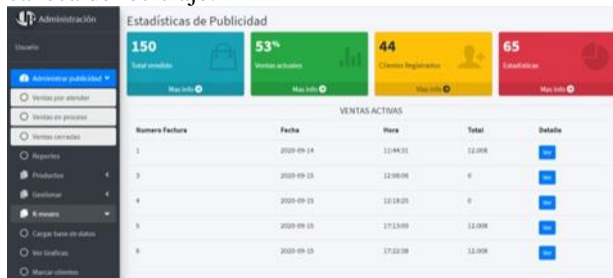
Administración

Usuario

Administrar publicidad
Ventas por atender
Ventas en proceso
Ventas cerradas
Reportes
Productos
Gestionar
K-means
Cargar base de datos
Ver Graficas
Marcar clientes

Estadísticas de Publicidad

150
Total vendido
Mas info

53%
Ventas actuales
Mas info

44
Clientes Registrados
Mas info

65
Estadisticas
Mas info

VENTAS ACTIVAS

| Numero Factura | Fecha | Hora | Total | Detalle |
|---|---|---|---|---|
| 1 | 2020-09-14 | 11:44:31 | 12.00$ | Ver |
| 3 | 2020-09-15 | 12:08:06 | 0 | Ver |
| 4 | 2020-09-15 | 12:19:25 | 0 | Ver |
| 5 | 2020-09-15 | 17:13:00 | 12.00$ | Ver |
| 6 | 2020-09-15 | 17:22:38 | 12.00$ | Ver |